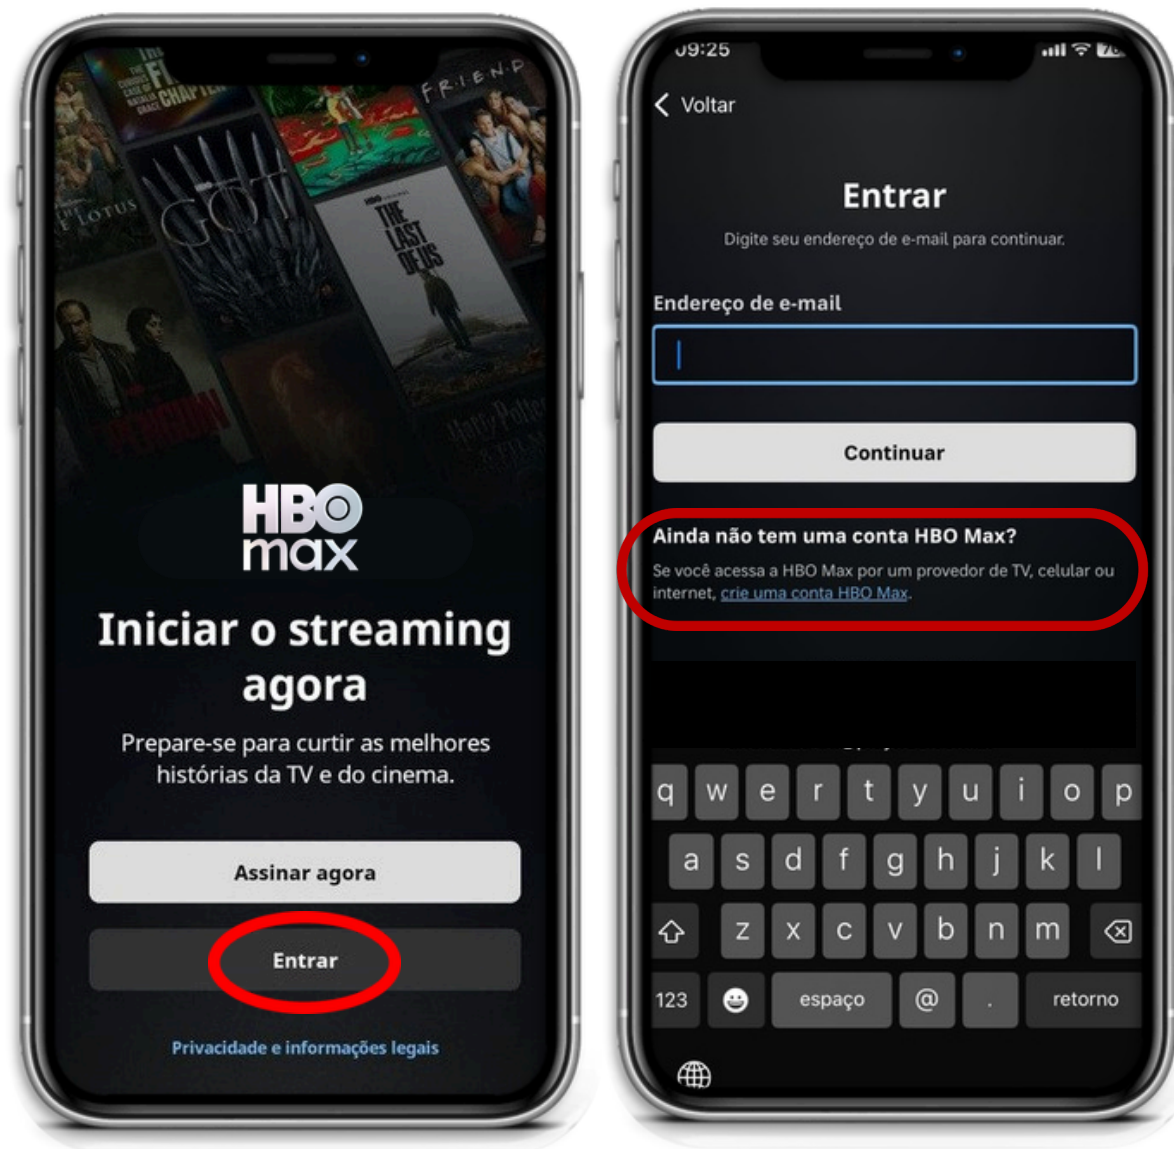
HBO max

Iniciar o streaming agora

Prepare-se para curtir as melhores histórias da TV e do cinema.

Assinar agora

Entrar

Privacidade e informações legais

09:25

Voltar

Entrar

Digite seu endereço de e-mail para continuar.

Endereço de e-mail

Continuar

Ainda não tem uma conta HBO Max?

Se você acessa a HBO Max por um provedor de TV, celular ou internet, crie uma conta HBO Max.

q w e r t y u i o p
a s d f g h j k l
z x c v b n m
123 espaço @ . retorno